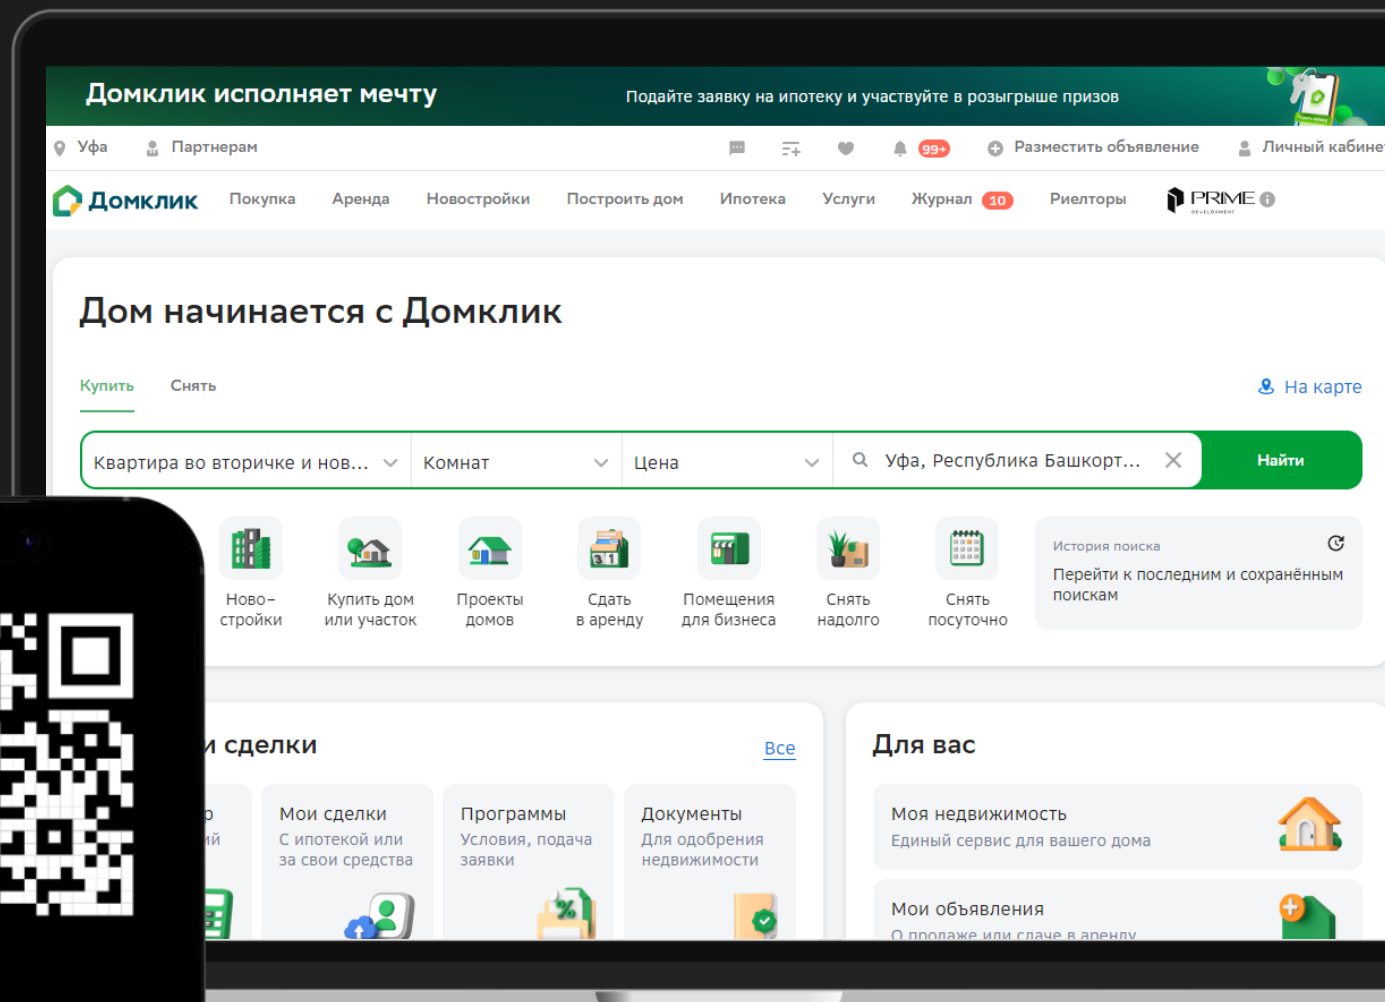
Домклик исполняет мечту

Подайте заявку на ипотеку и участвуйте в розыгрыше призов

Уфа Партнерам 99+ Разместить объявление Личный кабине

Домклик Покупка Аренда Новостройки Построить дом Ипотека Услуги Журнал 10 Риелторы PRIME

Дом начинается с Домклик

Купить Снять

На карте

Квартира во вторичке и нов... Комнат Цена Уфа, Республика Башкорт... Найти

Ново-стройки

Купить дом или участок

Проекты домов

Сдать в аренду

Помещения для бизнеса

Снять надолго

Снять посуточно

История поиска

Перейти к последним и сохранённым поискам

и сделки

Все

Мои сделки
С ипотекой или за свои средства

Программы
Условия, подача заявки

Документы
Для одобрения недвижимости

Для вас

Моя недвижимость
Единый сервис для вашего дома

Мои объявления
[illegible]